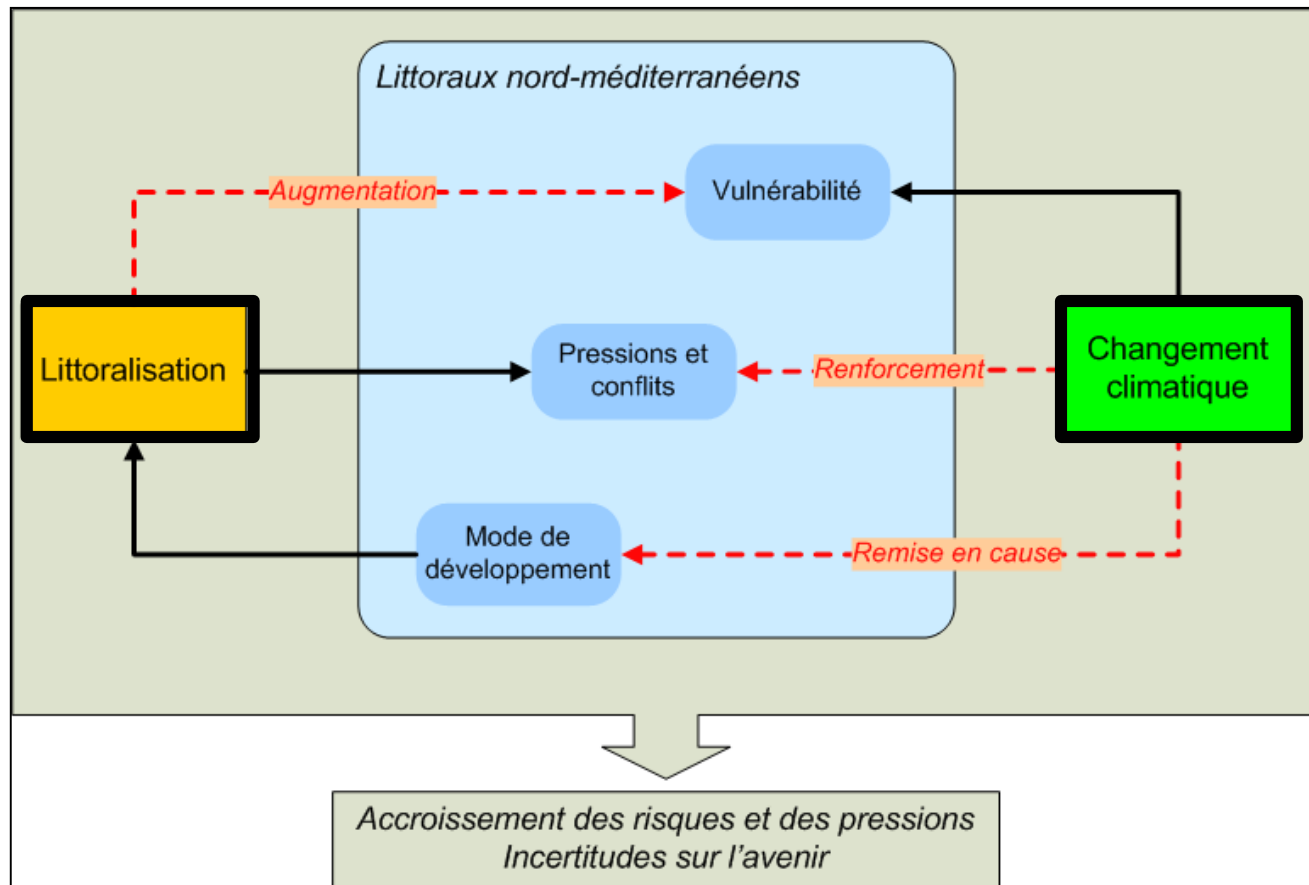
Littoraux nord-méditerranéens

Augmentation

Vulnérabilité

Littoralisation

Pressions et conflits

Renforcement

Changement climatique

Mode de développement

Remise en cause

Accroissement des risques et des pressions
Incertitudes sur l'avenir